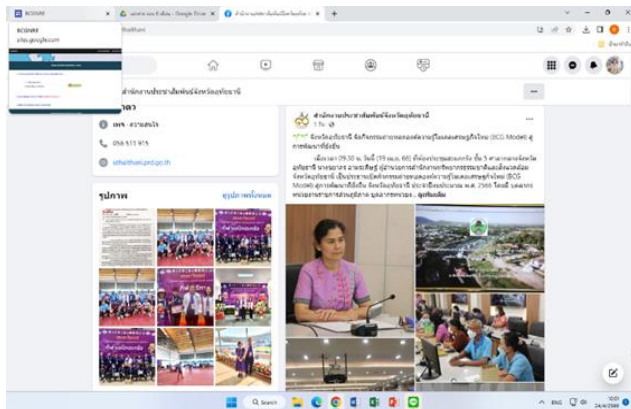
BCGNRR
sites.google.com

แผนงาน และ กำลังคน - Google Drive
สำนักงานประชาสัมพันธ์จังหวัดอุทัยธานี

สำนักงานประชาสัมพันธ์จังหวัดอุทัยธานี

เพจ · ความสนใจ
056 511 915
udtaithani.prd.go.th

รูปภาพ
ดูรูปภาพทั้งหมด

สำนักงานประชาสัมพันธ์จังหวัดอุทัยธานี
1 วัน ·

จังหวัดอุทัยธานี จัดกิจกรรมการถอดองค์ความรู้โมเดลเศรษฐกิจใหม่ (BCG Model) สู่การพัฒนาที่ยั่งยืน

เมื่อเวลา 09.30 น. วันนี้ (19 เม.ย. 66) ที่ห้องประชุมสะแกกรัง ชั้น 5 ศาลากลางจังหวัดอุทัยธานี นายชยการ อาษาเสือ ผู้อำนวยการสำนักงานทรัพยากรธรรมชาติและสิ่งแวดล้อมจังหวัดอุทัยธานี เป็นประธานเปิดกิจกรรมถอดองค์ความรู้โมเดลเศรษฐกิจใหม่ (BCG Model) สู่การพัฒนาที่ยั่งยืน จังหวัดอุทัยธานี ประจำปีงบประมาณ พ.ศ. 2566 โดยมี ... ดูเพิ่มเติม

Q Search
ENG
10:01
24/4/2566